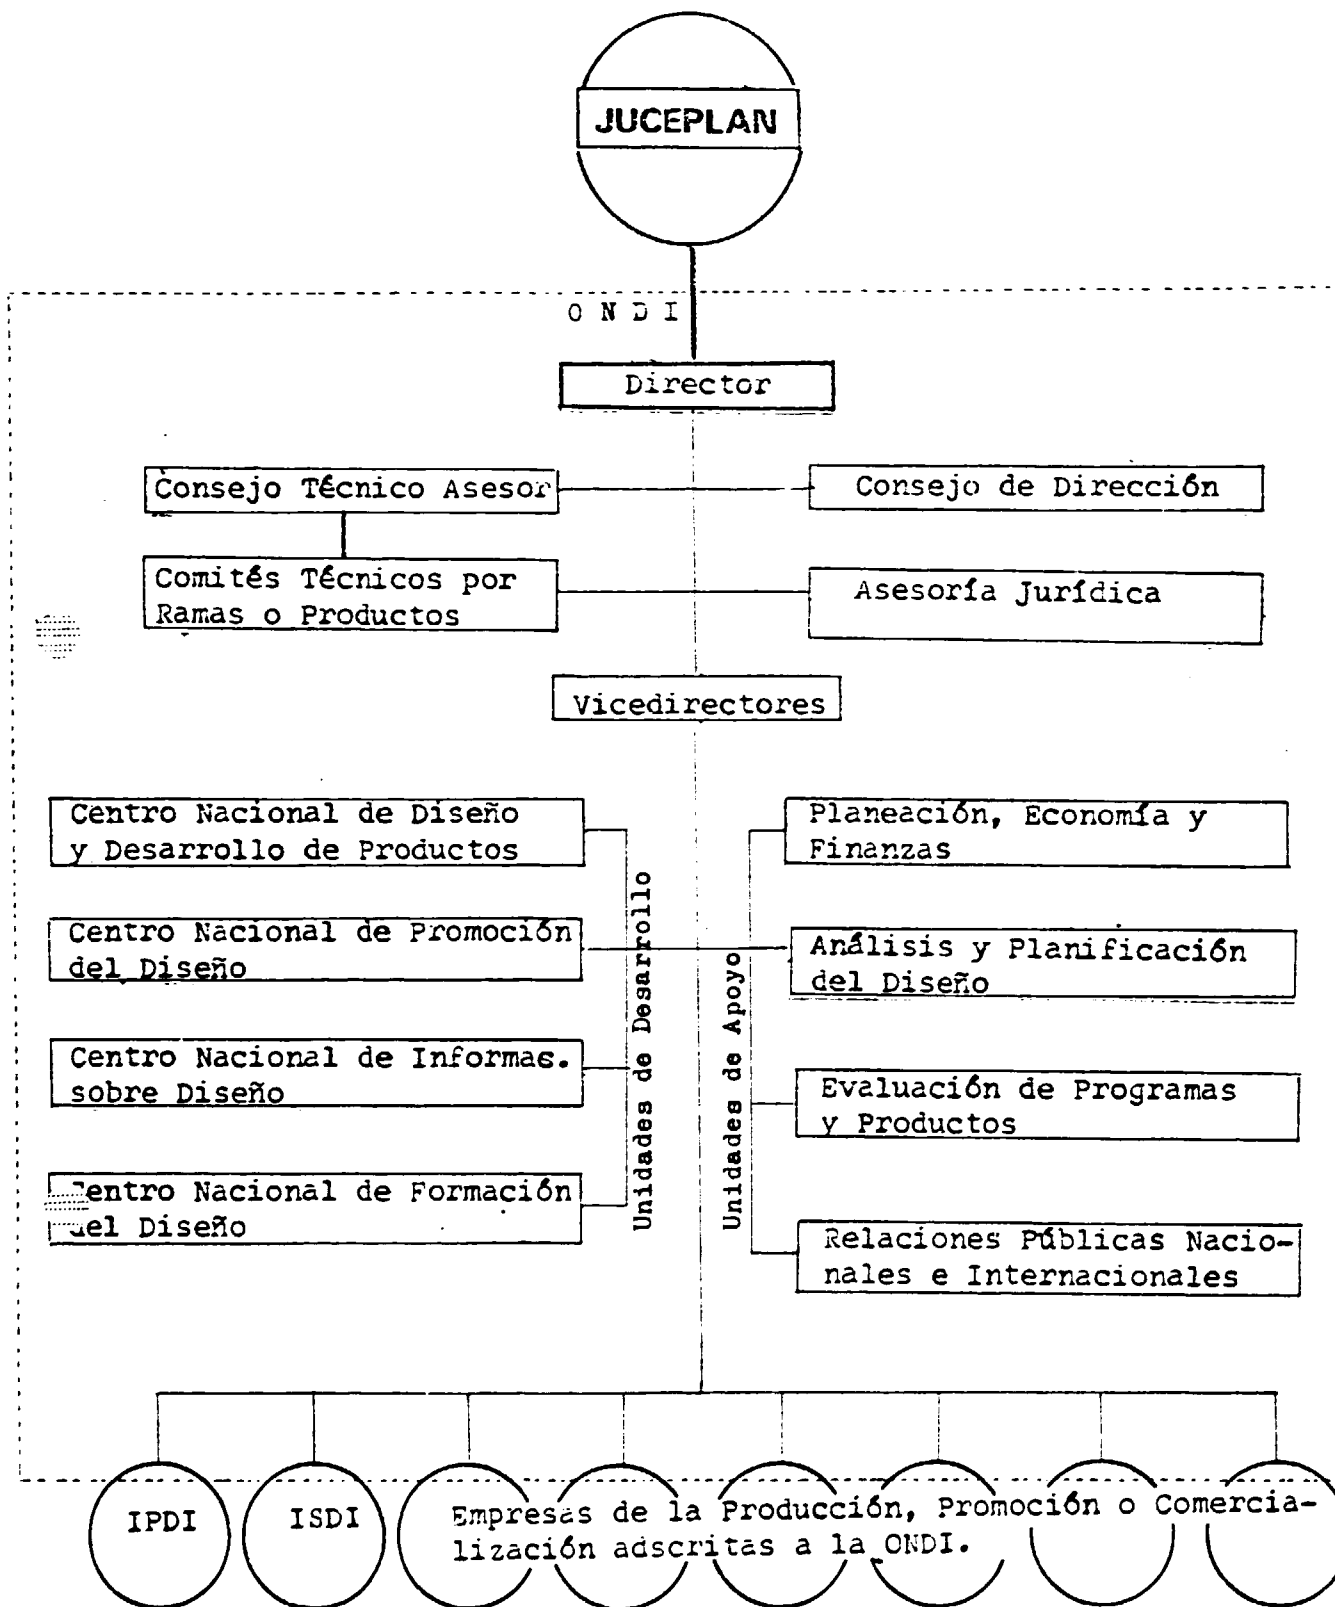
JUCEPLAN

ONDI

Director

Consejo Técnico Asesor

Consejo de Dirección

Comités Técnicos por Ramas o Productos

Asesoría Jurídica

Vicedirectores

Unidades de Desarrollo

Centro Nacional de Diseño y Desarrollo de Productos

Centro Nacional de Promoción del Diseño

Centro Nacional de Informac. sobre Diseño

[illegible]entro Nacional de Formación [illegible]el Diseño

Unidades de Apoyo

Planeación, Economía y Finanzas

Análisis y Planificación del Diseño

Evaluación de Programas y Productos

Relaciones Públicas Nacionales e Internacionales

IPDI

ISDI

Empresas de la Producción, Promoción o Comercialización adscritas a la ONDI.